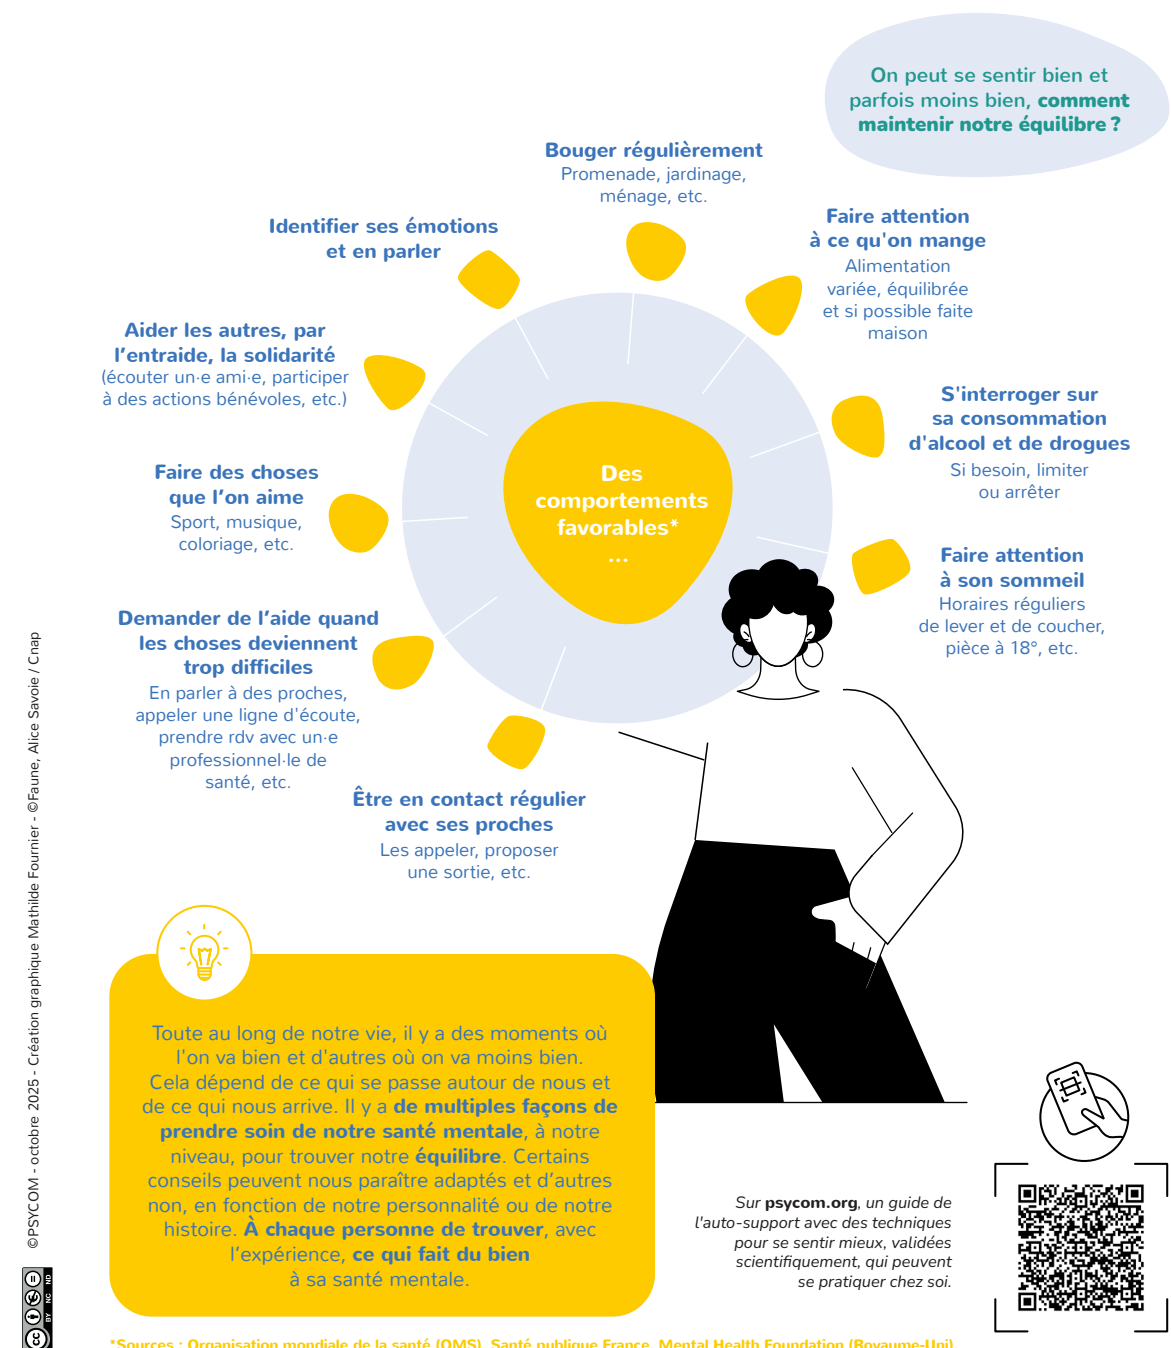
On peut se sentir bien et parfois moins bien, **comment maintenir notre équilibre ?**

**Bouger régulièrement**
Promenade, jardinage, ménage, etc.

**Identifier ses émotions et en parler**

**Faire attention à ce qu'on mange**
Alimentation variée, équilibrée et si possible faite maison

**Aider les autres, par l'entraide, la solidarité**
(écouter un·e ami·e, participer à des actions bénévoles, etc.)

**S'interroger sur sa consommation d'alcool et de drogues**
Si besoin, limiter ou arrêter

**Des comportements favorables\***
...

**Faire des choses que l'on aime**
Sport, musique, coloriage, etc.

**Faire attention à son sommeil**
Horaires réguliers de lever et de coucher, pièce à 18°, etc.

**Demander de l'aide quand les choses deviennent trop difficiles**
En parler à des proches, appeler une ligne d'écoute, prendre rdv avec un·e professionnel·le de santé, etc.

**Être en contact régulier avec ses proches**
Les appeler, proposer une sortie, etc.

Toute au long de notre vie, il y a des moments où l'on va bien et d'autres où on va moins bien. Cela dépend de ce qui se passe autour de nous et de ce qui nous arrive. Il y a **de multiples façons de prendre soin de notre santé mentale**, à notre niveau, pour trouver notre **équilibre**. Certains conseils peuvent nous paraître adaptés et d'autres non, en fonction de notre personnalité ou de notre histoire. **À chaque personne de trouver**, avec l'expérience, **ce qui fait du bien** à sa santé mentale.

*Sur* **psycom.org***, un guide de l'auto-support avec des techniques pour se sentir mieux, validées scientifiquement, qui peuvent se pratiquer chez soi.*

©PSYCOM - octobre 2025 - Création graphique Mathilde Fournier - ©Faune, Alice Savoie / Cnap

BY NC ND

\*Sources : Organisation mondiale de la santé (OMS), Santé publique France, Mental Health Foundation (Royaume-Uni)